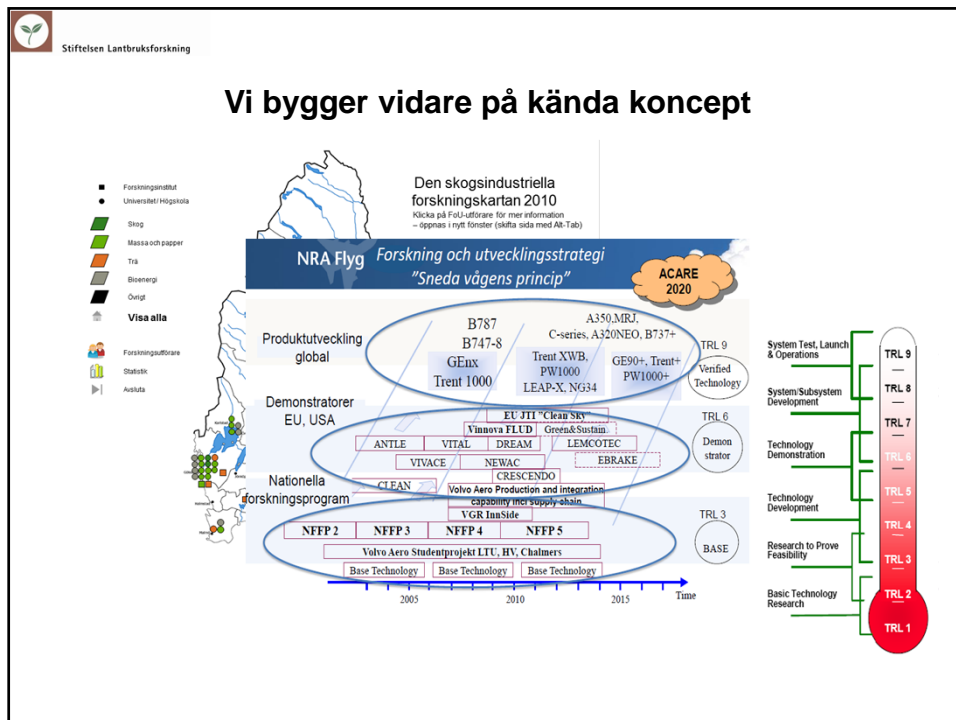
Stiftelsen Lantbruksforskning

Vi bygger vidare på kända koncept

Forskningsinstitut
Universitet/Högskola
Skog
Massa och papper
Trä
Bioenergi
Övrigt
Visa alla
Forskningsutförare
Statistik
Avsluta

Den skogsindustriella forskningskartan 2010
Klicka på FoU-utförare för mer information – öppnas i nytt fönster (skifta sida med Alt-Tab)

NRA Flyg Forskning och utvecklingsstrategi "Sneda vågens principi"

ACARE 2020

Produktutveckling global
B787
B747-8
GEnx
Trent 1000
A350,MRJ, C-series, A320NEO, B737+
Trent XWB, PW1000
LEAP-X, NG34
GE90+, Trent+ PW1000+
TRL 9
Verified Technology

Demonstratorer EU, USA
EU JTI "Clean Sky"
Vinnova FLUD
Green&Sustain
ANTLE
VITAL
DREAM
LEMCOTEC
VIVACE
NEWAC
EBRAKE
CRESCENDO
TRL 6
Demon strator

Nationella forskningsprogram
CLEAN
Volvo Aero Production and integration capability incl Supply chain
VGR InnSide
NFFP 2
NFFP 3
NFFP 4
NFFP 5
Volvo Aero Studentprojekt LTU, HV, Chalmers
Base Technology
Base Technology
Base Technology
TRL 3
BASE

2005
2010
2015
Time

System Test, Launch & Operations
System/Subsystem Development
Technology Demonstration
Technology Development
Research to Prove Feasibility
Basic Technology Research

TRL 9
TRL 8
TRL 7
TRL 6
TRL 5
TRL 4
TRL 3
TRL 2
TRL 1